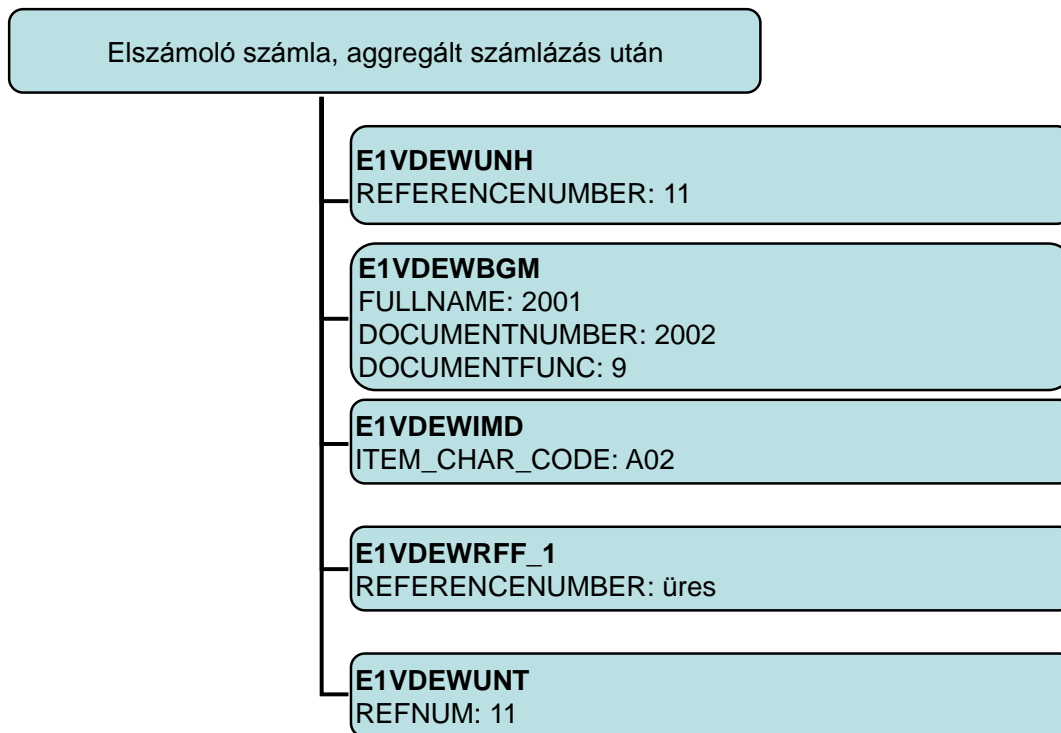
Elszámoló számla, aggregált számlázás után

**E1VDEWUNH**
REFERENCENUMBER: 11

**E1VDEWBGM**
FULLNAME: 2001
DOCUMENTNUMBER: 2002
DOCUMENTFUNC: 9

**E1VDEWIMD**
ITEM_CHAR_CODE: A02

**E1VDEWRFF_1**
REFERENCENUMBER: üres

**E1VDEWUNT**
REFNUM: 11